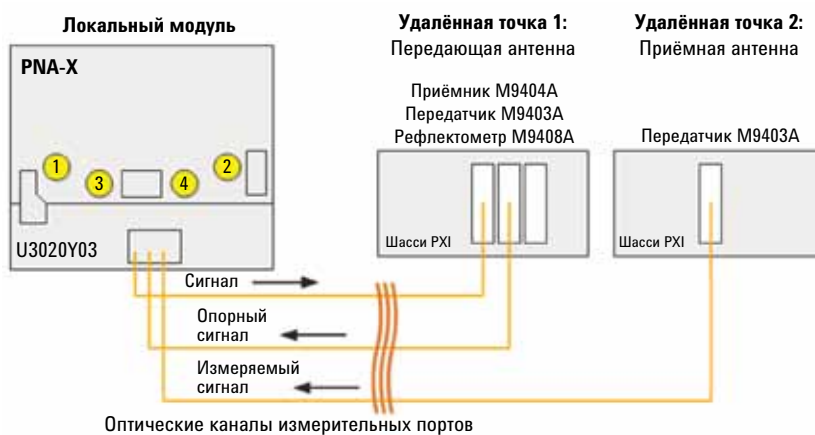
Локальный модуль

PNA-X

1
3
4
2

U3020Y03

Удалённая точка 1:
Передающая антенна

Приёмник M9404A
Передатчик M9403A
Рефлектометр M9408A

Шасси PXI

Удалённая точка 2:
Приёмная антенна

Передатчик M9403A

Шасси PXI

Сигнал

Опорный сигнал

Измеряемый сигнал

Оптические каналы измерительных портов